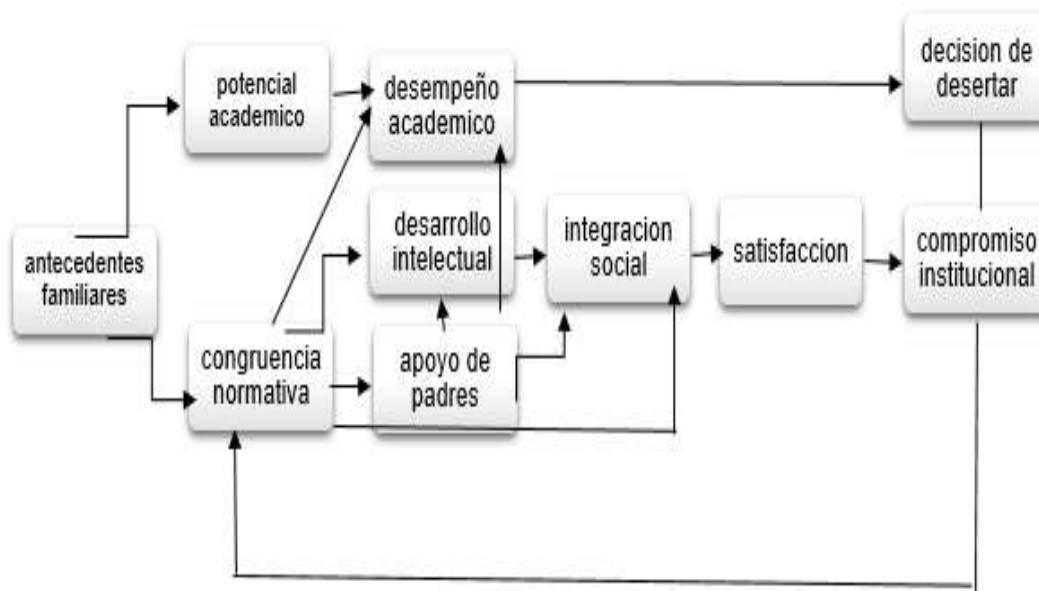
potencial academico

desempeño academico

decision de desertar

antecedentes familiares

desarrollo intelectual

integracion social

satisfaccion

compromiso institucional

congruencia normativa

apoyo de padres